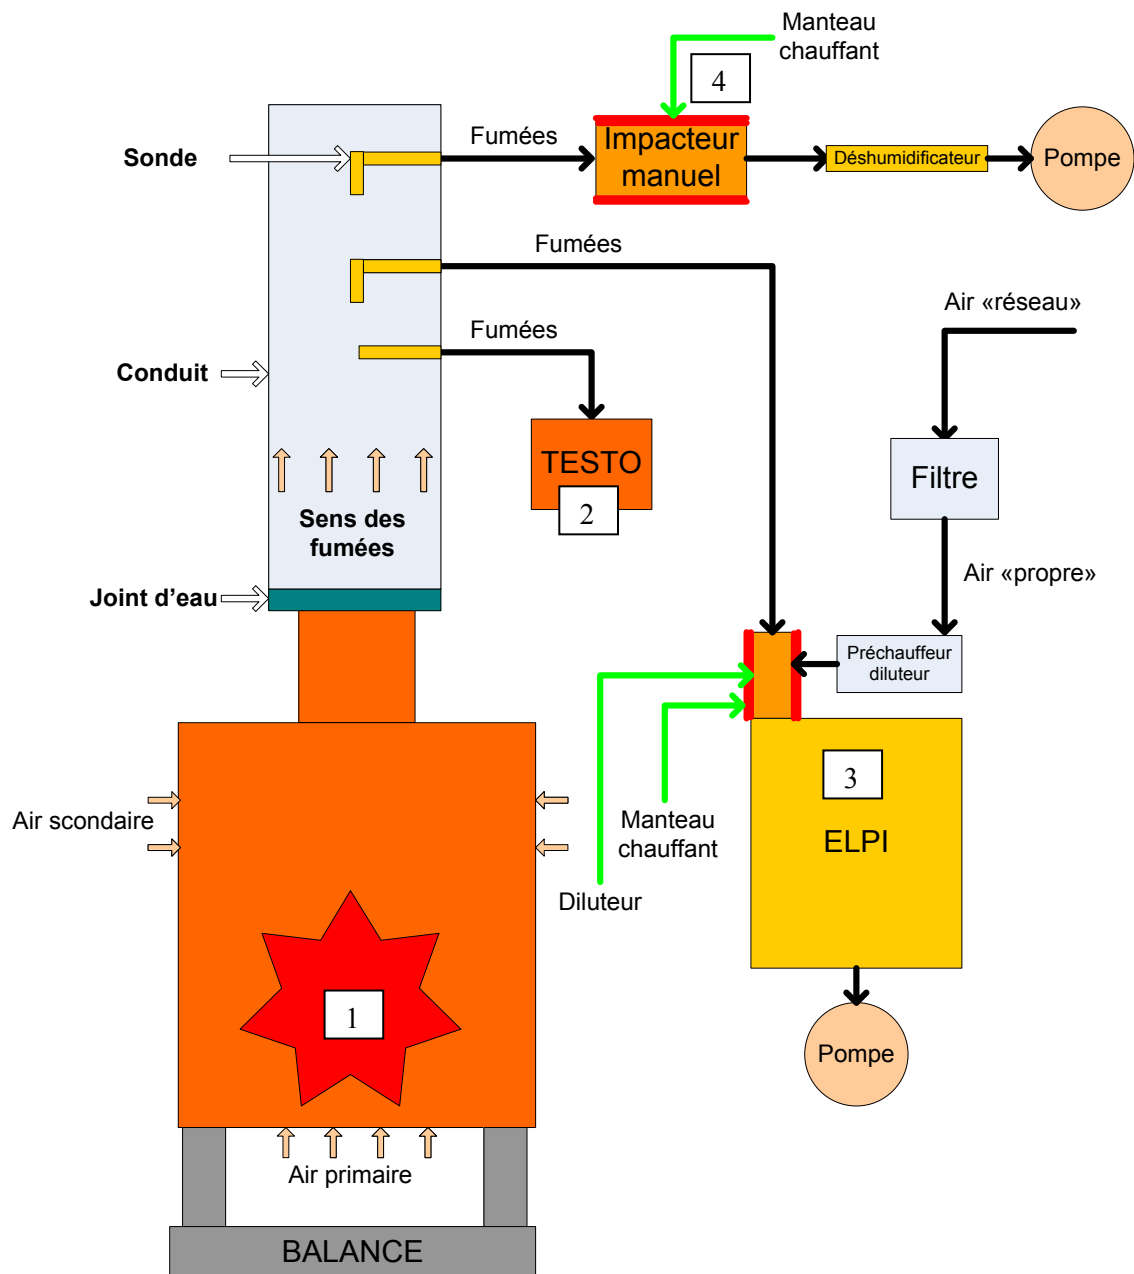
Manteau chauffant

4

Sonde

Fumées

Impacteur manuel

Déshumidificateur

Pompe

Fumées

Air «réseau»

Fumées

Conduit

TESTO

2

Filtre

Sens des fumées

Air «propre»

Joint d'eau

Préchauffeur diluteur

3

Air scondaire

Manteau chauffant

ELPI

Diluteur

1

Pompe

Air primaire

BALANCE